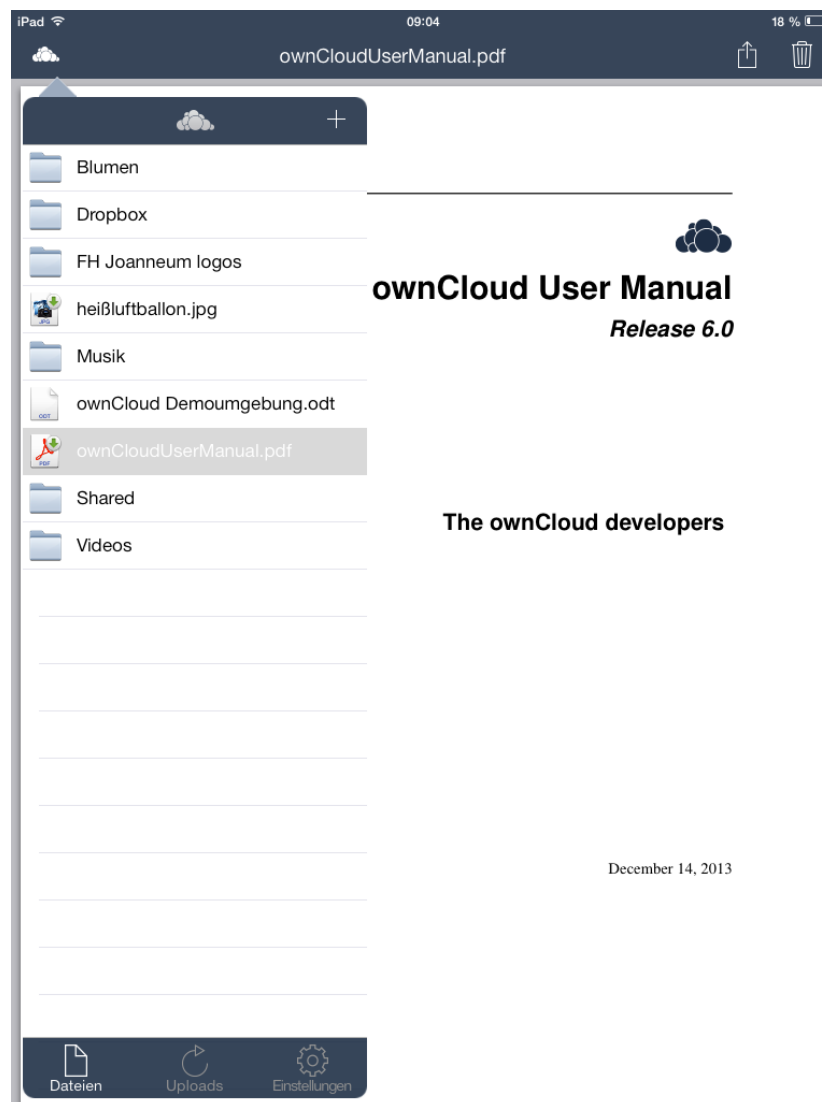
iPad
09:04
18 %

ownCloudUserManual.pdf

Blumen
Dropbox
FH Joanneum logos
JPG heißluftballon.jpg
Musik
ODT ownCloud Demoumgebung.odt
PDF ownCloudUserManual.pdf
Shared
Videos

Dateien
Uploads
Einstellungen

ownCloud User Manual
Release 6.0

The ownCloud developers

December 14, 2013